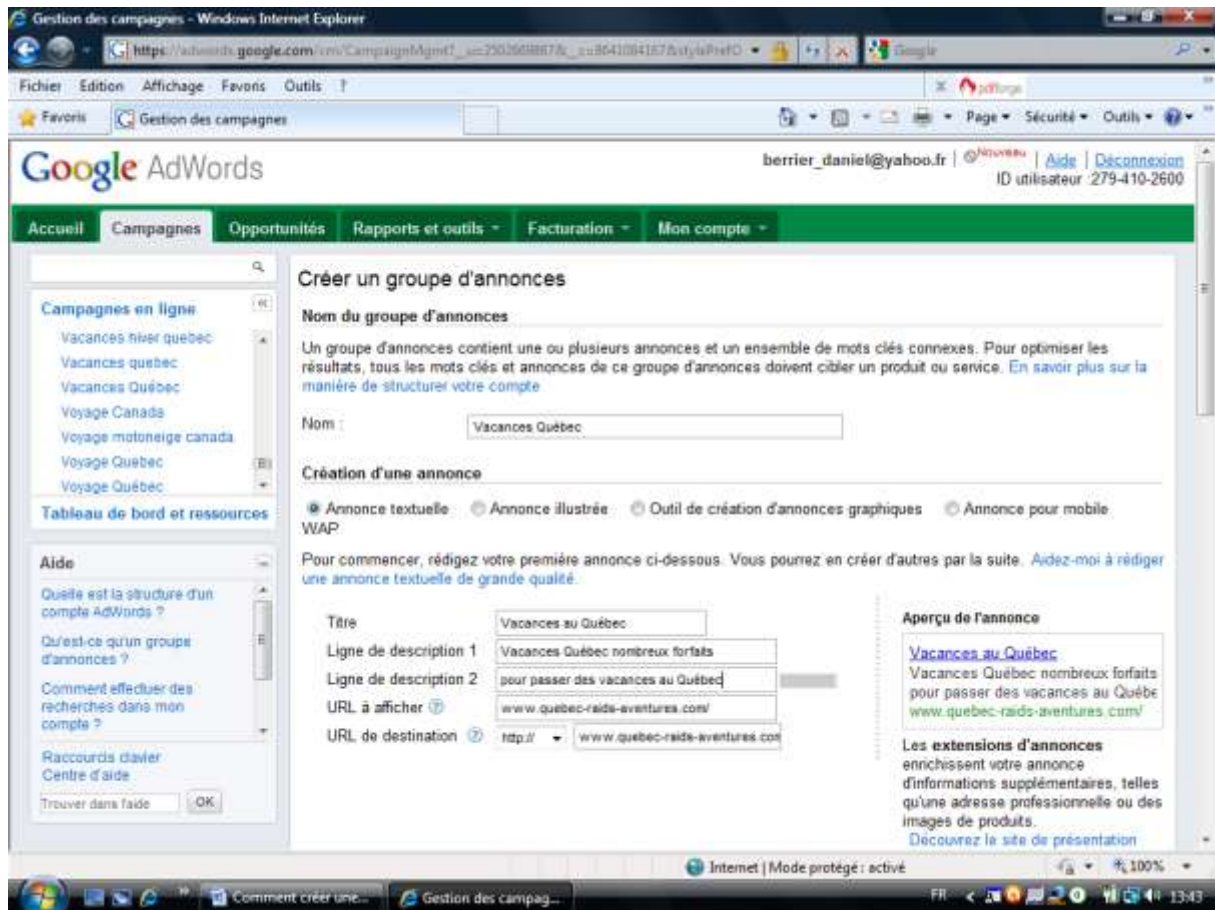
Gestion des campagnes - Windows Internet Explorer

https://adwords.google.com/cm/CampaignMgmt?__u=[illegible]

Google

Fichier Edition Affichage Favoris Outils ?

pdfforge

Favoris Gestion des campagnes

Page ▾ Sécurité ▾ Outils ▾

Google AdWords

berrier_daniel@yahoo.fr | Nouveau | Aide | Déconnexion
ID utilisateur : 279-410-2600

Accueil Campagnes Opportunités Rapports et outils ▾ Facturation ▾ Mon compte ▾

Campagnes en ligne
Vacances hiver quebec
Vacances quebec
Vacances Québec
Voyage Canada
Voyage motoneige canada
Voyage Quebec
Voyage Québec

Tableau de bord et ressources

Aide
Quelle est la structure d'un compte AdWords ?
Qu'est-ce qu'un groupe d'annonces ?
Comment effectuer des recherches dans mon compte ?
Raccourcis clavier
Centre d'aide
Trouver dans l'aide OK

Créer un groupe d'annonces

Nom du groupe d'annonces

Un groupe d'annonces contient une ou plusieurs annonces et un ensemble de mots clés connexes. Pour optimiser les résultats, tous les mots clés et annonces de ce groupe d'annonces doivent cibler un produit ou service. En savoir plus sur la manière de structurer votre compte

Nom : Vacances Québec

Création d'une annonce

Annonce textuelle Annonce illustrée Outil de création d'annonces graphiques Annonce pour mobile WAP

Pour commencer, rédigez votre première annonce ci-dessous. Vous pourrez en créer d'autres par la suite. Aidez-moi à rédiger une annonce textuelle de grande qualité.

Titre Vacances au Québec
Ligne de description 1 Vacances Québec nombreux forfaits
Ligne de description 2 pour passer des vacances au Québec
URL à afficher www.quebec-raids-aventures.com/
URL de destination http:// www.quebec-raids-aventures.con

Aperçu de l'annonce
Vacances au Québec
Vacances Québec nombreux forfaits pour passer des vacances au Québe
www.quebec-raids-aventures.com/

Les extensions d'annonces enrichissent votre annonce d'informations supplémentaires, telles qu'une adresse professionnelle ou des images de produits.
Découvrez le site de présentation

Internet | Mode protégé : activé 100%

Comment créer une... Gestion des campag...

FR 13:43